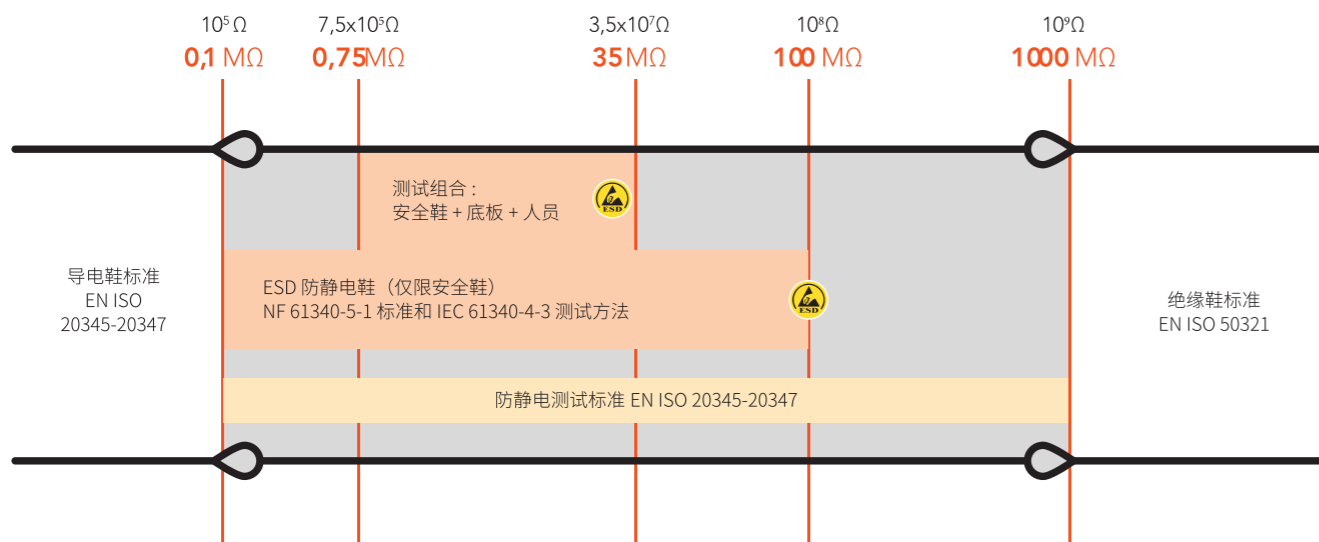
$10^5 \Omega$
0,1 MΩ

$7,5x10^5\Omega$
0,75MΩ

$3,5x10^7\Omega$
35MΩ

$10^8\Omega$
100 MΩ

$10^9\Omega$
1000 MΩ

测试组合：
安全鞋 + 底板 + 人员

ESD

导电鞋标准
EN ISO
20345-20347

ESD 防静电鞋（仅限安全鞋）
NF 61340-5-1 标准和 IEC 61340-4-3 测试方法

ESD

绝缘鞋标准
EN ISO 50321

防静电测试标准 EN ISO 20345-20347